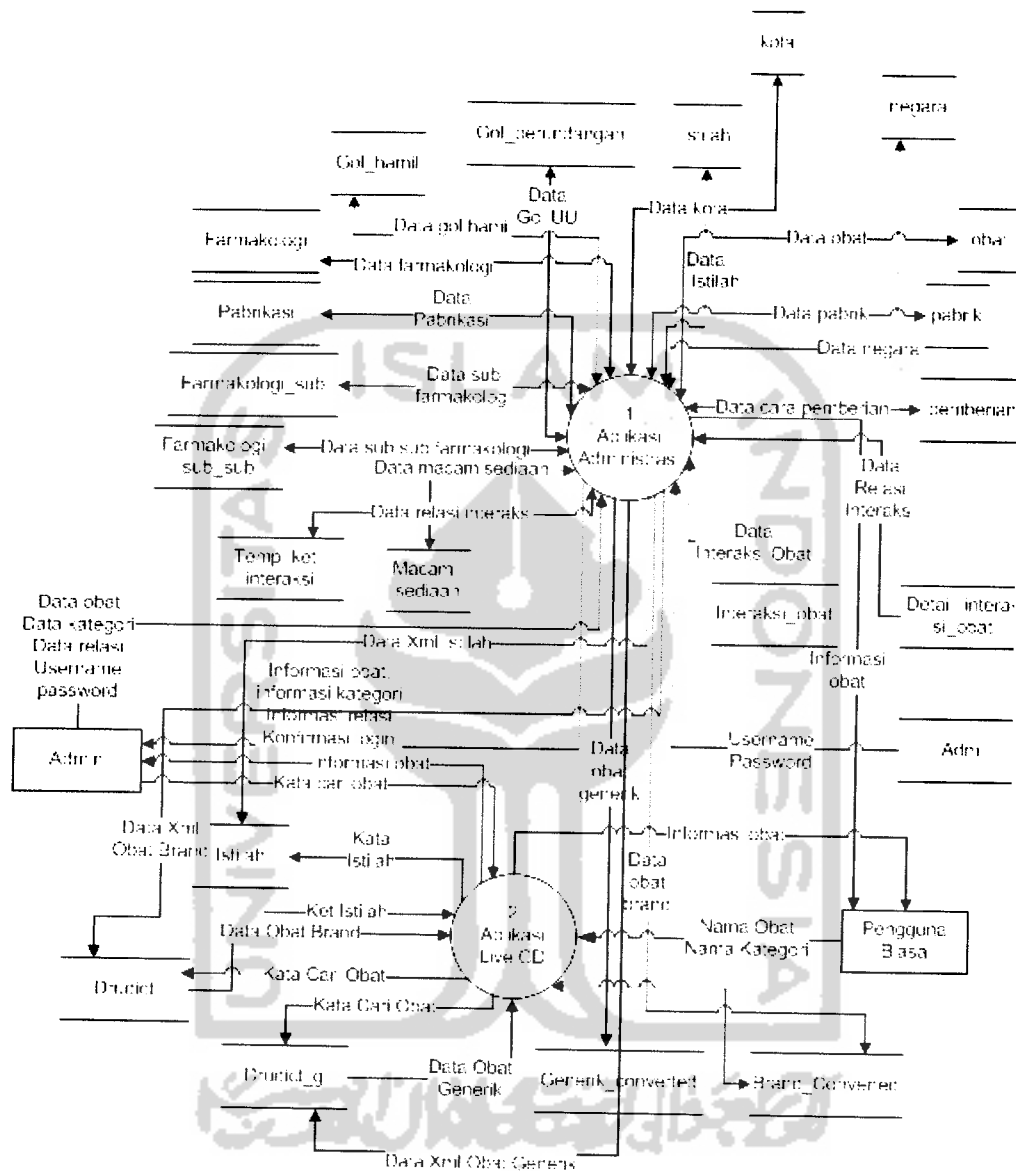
kota

negara

Gol_hamil

Gol_perundangan

istilah

Data Gol_UU

Data kota

Data gol hamil

Farmakologi

Data farmakologi

Data obat

obat

Data Istilah

Pabrikasi

Data Pabrikasi

Data pabrik

pabrik

Data negara

Farmakologi_sub

Data sub farmakologi

Data cara pemberian

pemberian

Farmakologi sub_sub

Data sub sub farmakologi

1 Aplikasi Administrasi

Data macam sediaan

Data Relasi Interaksi

Data relasi interaksi

Templ_ket interaksi

Macam sediaan

Data Interaksi Obat

Interaksi_obat

Detail_interaksi_obat

Data obat
Data kategori
Data relasi
Username
password

Data Xml istilah

Informasi obat
informasi kategori
Informasi relasi

Informasi obat

Admin

Konfirmasi login

Informasi obat

Kata cari obat

Data obat generik

Username Password

Admin

Data Xml Obat Brand

Istilah

Kata Istilah

Informasi obat

Data obat brand

Ket Istilah

Data Obat Brand

2 Aplikasi Live CD

Nama Obat
Nama Kategori

Pengguna Biasa

Druidd

Kata Cari Obat

Kata Cari Obat

Druidd_g

Data Obat Generik

Generik_converted

Brand_Converted

Data Xml Obat Generik